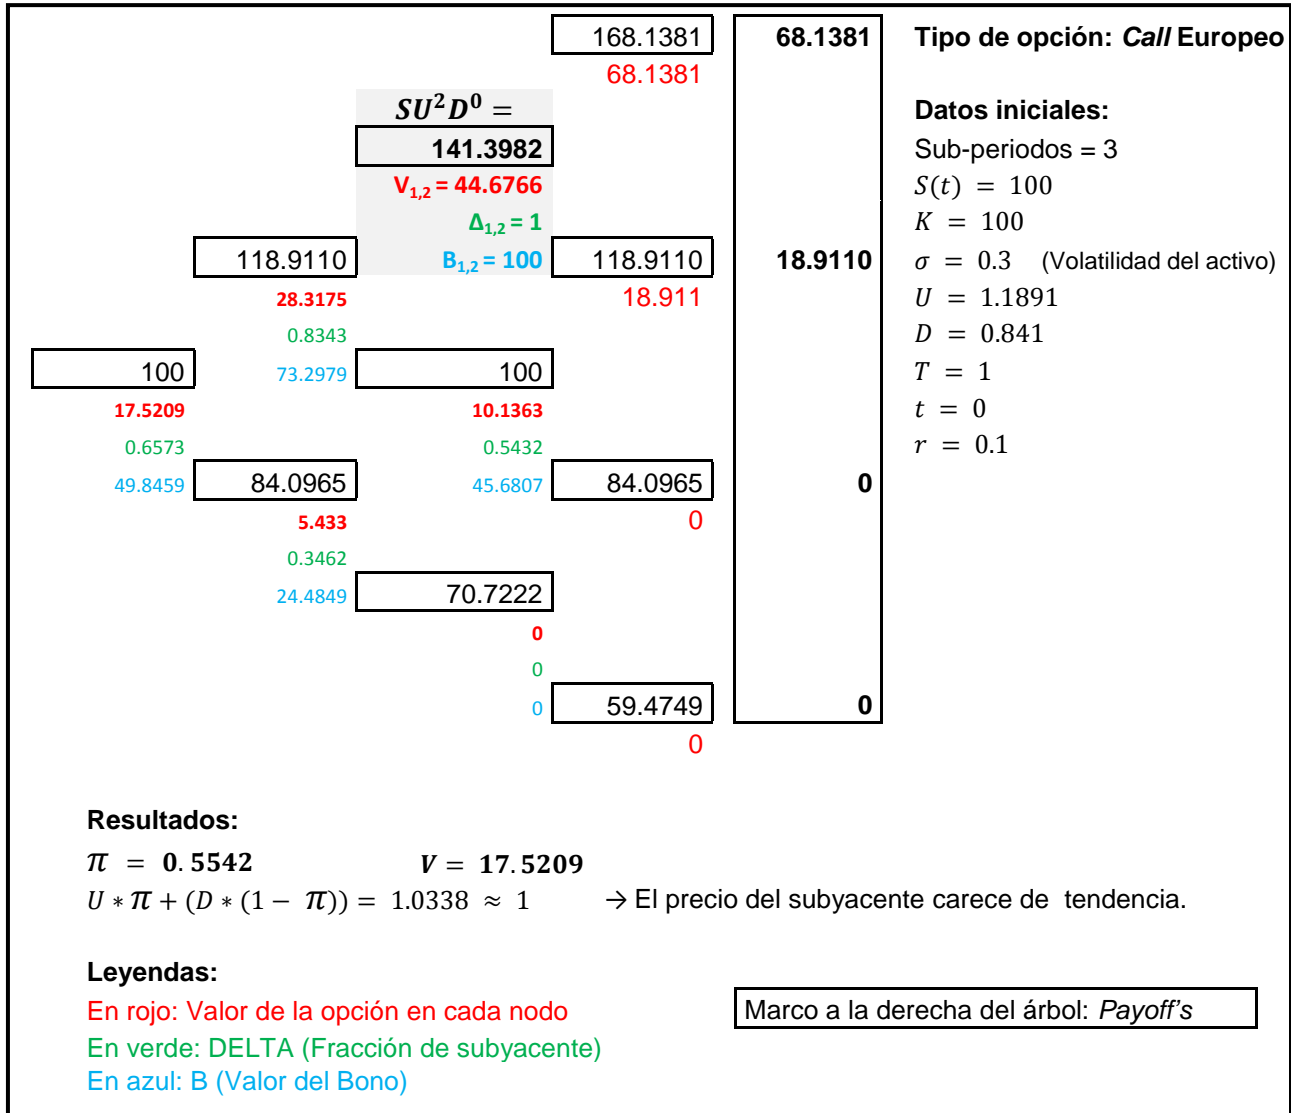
168.1381
68.1381

68.1381

Tipo de opción: *Call* Europeo

$SU^2D^0 =$
141.3982
$V_{1,2}$ = 44.6766
$\Delta_{1,2}$ = 1
$B_{1,2}$ = 100

Datos iniciales:
Sub-periodos = 3
$S(t) = 100$
$K = 100$
$\sigma = 0.3$ (Volatilidad del activo)
$U = 1.1891$
$D = 0.841$
$T = 1$
$t = 0$
$r = 0.1$

118.9110
28.3175
0.8343
73.2979

118.9110
18.911

18.9110

100
17.5209
0.6573
49.8459

100
10.1363
0.5432
45.6807

84.0965
5.433
0.3462
24.4849

84.0965
0

0

70.7222
0
0
0

59.4749
0

0

Resultados:
$\pi = 0.5542$ $V = 17.5209$
$U * \pi + (D * (1 - \pi)) = 1.0338 \approx 1$ → El precio del subyacente carece de tendencia.

Leyendas:
En rojo: Valor de la opción en cada nodo
En verde: DELTA (Fracción de subyacente)
En azul: B (Valor del Bono)

Marco a la derecha del árbol: *Payoff's*